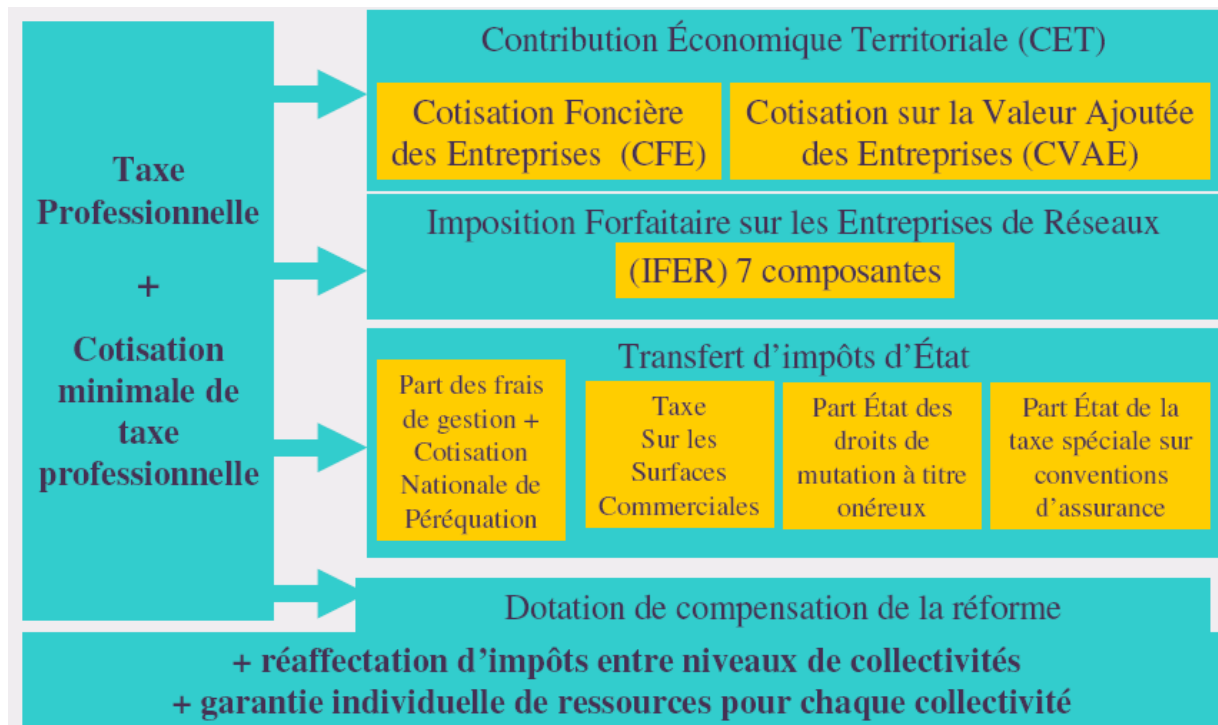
Taxe Professionnelle

+

Cotisation minimale de taxe professionnelle

Contribution Économique Territoriale (CET)

Cotisation Foncière des Entreprises (CFE)

Cotisation sur la Valeur Ajoutée des Entreprises (CVAE)

Imposition Forfaitaire sur les Entreprises de Réseaux (IFER) 7 composantes

Transfert d'impôts d'État

Part des frais de gestion + Cotisation Nationale de Péréquation

Taxe Sur les Surfaces Commerciales

Part État des droits de mutation à titre onéreux

Part État de la taxe spéciale sur conventions d'assurance

Dotation de compensation de la réforme

+ réaffectation d'impôts entre niveaux de collectivités
+ garantie individuelle de ressources pour chaque collectivité